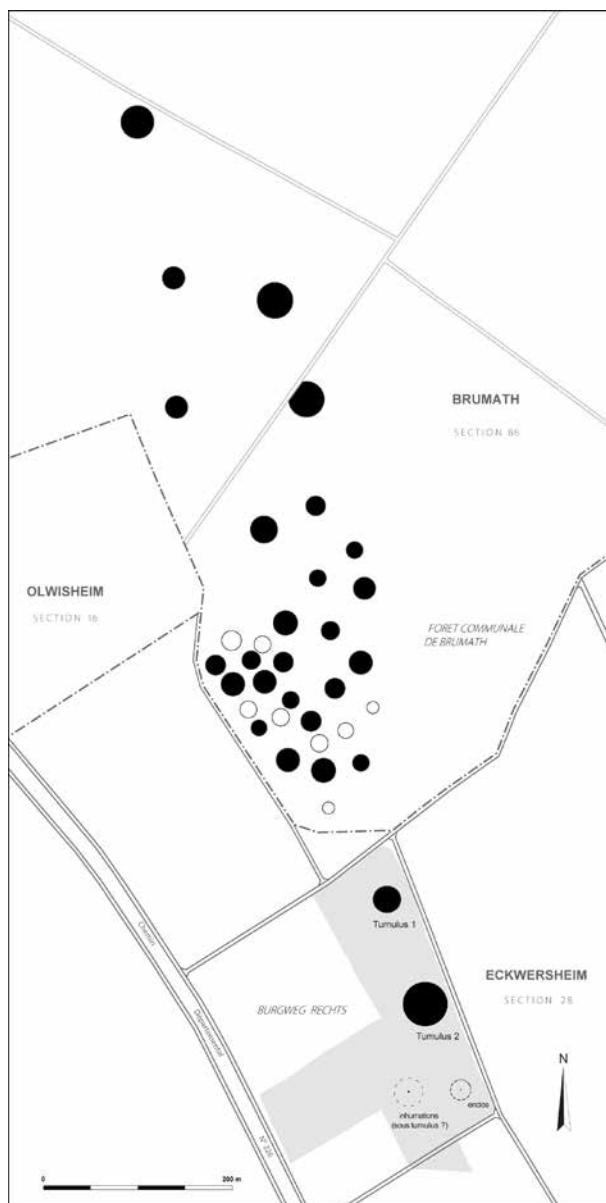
BRUMATH
SECTION 66

OLWISHEIM
SECTION 16

FORET COMMUNALE DE BRUMATH

Tumulus 1

ECKWERSHEIM
SECTION 28

BURGWEG RECHTS

Tumulus 2

N

inhumations (sous tumulus ?)

enclos

Chemin Départemental N° 226

0

200 m